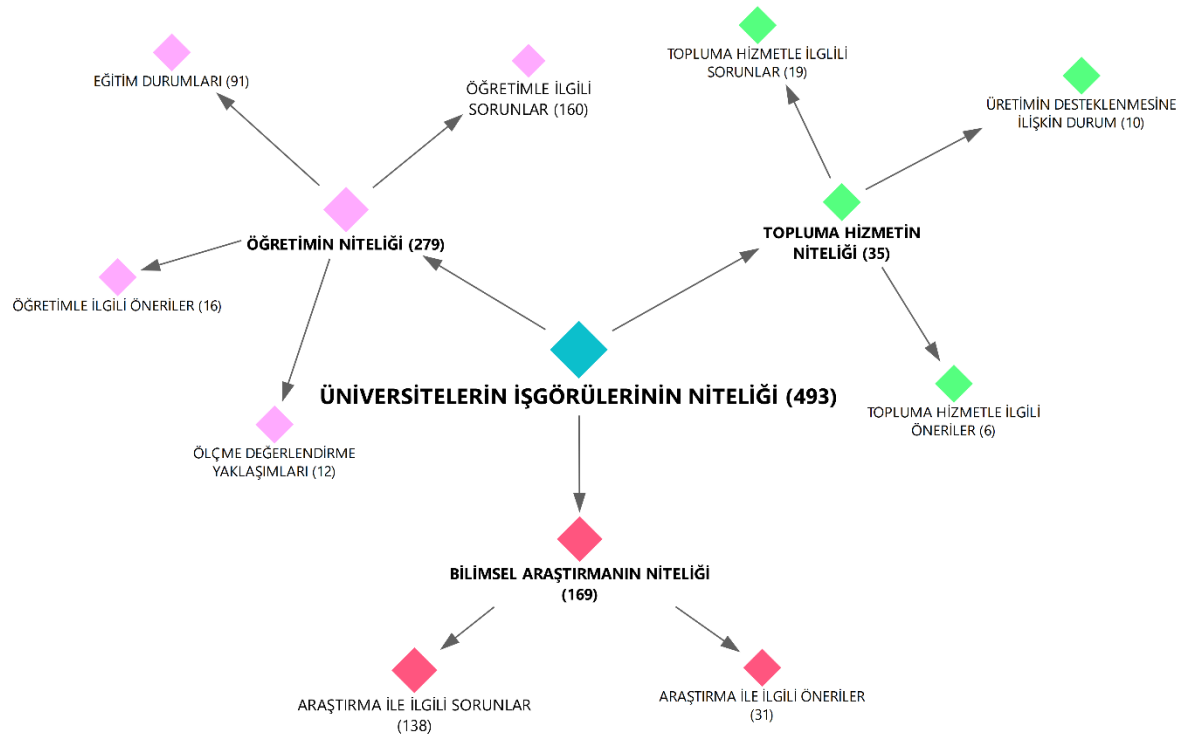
EĞİTİM DURUMLARI (91)

ÖĞRETİMLE İLGİLİ SORUNLAR (160)

TOPLUMA HİZMETLE İLGİLİ SORUNLAR (19)

ÜRETİMİN DESTEKLENMESİNE İLİŞKİN DURUM (10)

ÖĞRETİMİN NİTELİĞİ (279)

TOPLUMA HİZMETİN NİTELİĞİ (35)

ÖĞRETİMLE İLGİLİ ÖNERİLER (16)

ÜNİVERSİTELERİN İŞGÖRÜLERİNİN NİTELİĞİ (493)

TOPLUMA HİZMETLE İLGİLİ ÖNERİLER (6)

ÖLÇME DEĞERLENDİRME YAKLAŞIMLARI (12)

BİLİMSEL ARAŞTIRMANIN NİTELİĞİ (169)

ARAŞTIRMA İLE İLGİLİ SORUNLAR (138)

ARAŞTIRMA İLE İLGİLİ ÖNERİLER (31)